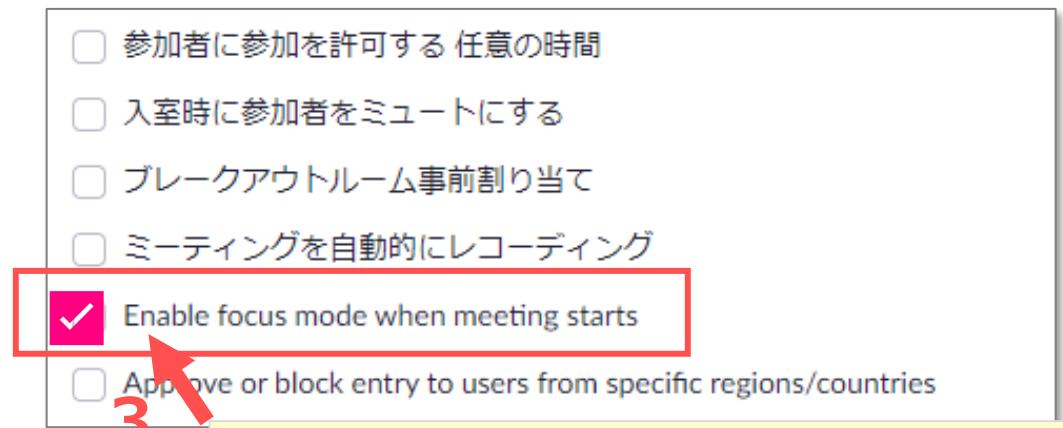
参加者に参加を許可する 任意の時間

入室時に参加者をミュートにする

ブレークアウトルーム事前割り当て

ミーティングを自動的にレコーディング

Enable focus mode when meeting starts

App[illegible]ove or block entry to users from specific regions/countries

3